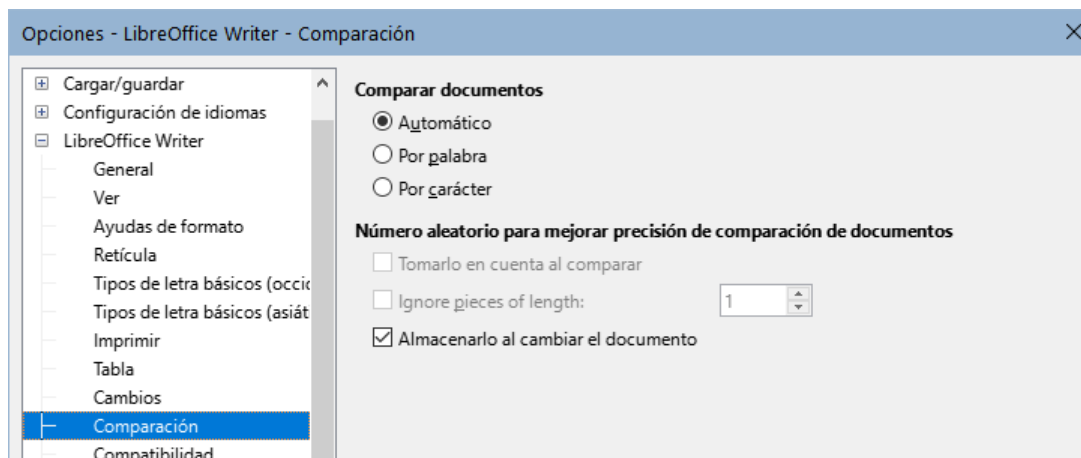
Opciones - LibreOffice Writer - Comparación

Cargar/guardar
Configuración de idiomas
LibreOffice Writer
General
Ver
Ayudas de formato
Retícula
Tipos de letra básicos (occid
Tipos de letra básicos (asiát
Imprimir
Tabla
Cambios
Comparación
Compatibilidad

Comparar documentos
Automático
Por palabra
Por carácter

Número aleatorio para mejorar precisión de comparación de documentos
Tomarlo en cuenta al comparar
Ignore pieces of length: 1
Almacenarlo al cambiar el documento